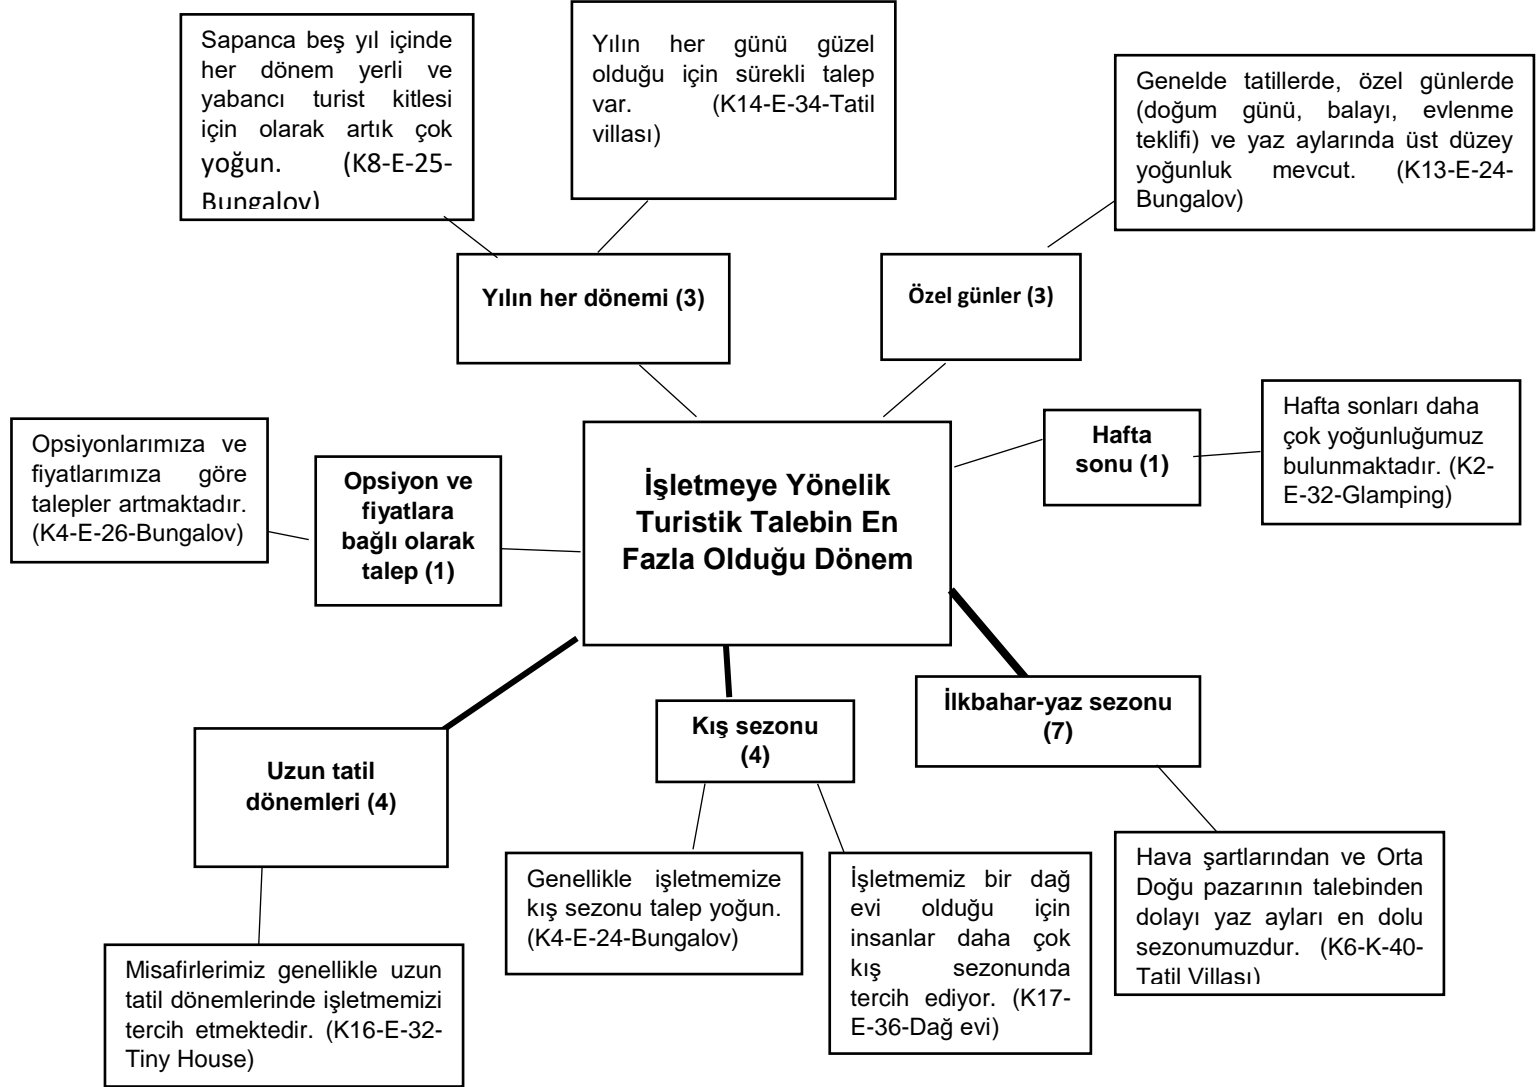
Sapanca beş yıl içinde her dönem yerli ve yabancı turist kitlesi için olarak artık çok yoğun. (K8-E-25-Bungalov)

Yılın her günü güzel olduğu için sürekli talep var. (K14-E-34-Tatil villası)

Genelde tatillerde, özel günlerde (doğum günü, balayı, evlenme teklifi) ve yaz aylarında üst düzey yoğunluk mevcut. (K13-E-24-Bungalov)

Yılın her dönemi (3)

Özel günler (3)

Opsiyonlarımıza ve fiyatlarımıza göre talepler artmaktadır. (K4-E-26-Bungalov)

Opsiyon ve fiyatlara bağlı olarak talep (1)

İşletmeye Yönelik Turistik Talebin En Fazla Olduğu Dönem

Hafta sonu (1)

Hafta sonları daha çok yoğunluğumuz bulunmaktadır. (K2-E-32-Glamping)

İlkbahar-yaz sezonu (7)

Kış sezonu (4)

Uzun tatil dönemleri (4)

Genellikle işletmemize kış sezonu talep yoğun. (K4-E-24-Bungalov)

İşletmemiz bir dağ evi olduğu için insanlar daha çok kış sezonunda tercih ediyor. (K17-E-36-Dağ evi)

Hava şartlarından ve Orta Doğu pazarının talebinden dolayı yaz ayları en dolu sezonumuzdur. (K6-K-40-Tatil Villası)

Misafirlerimiz genellikle uzun tatil dönemlerinde işletmemizi tercih etmektedir. (K16-E-32-Tiny House)